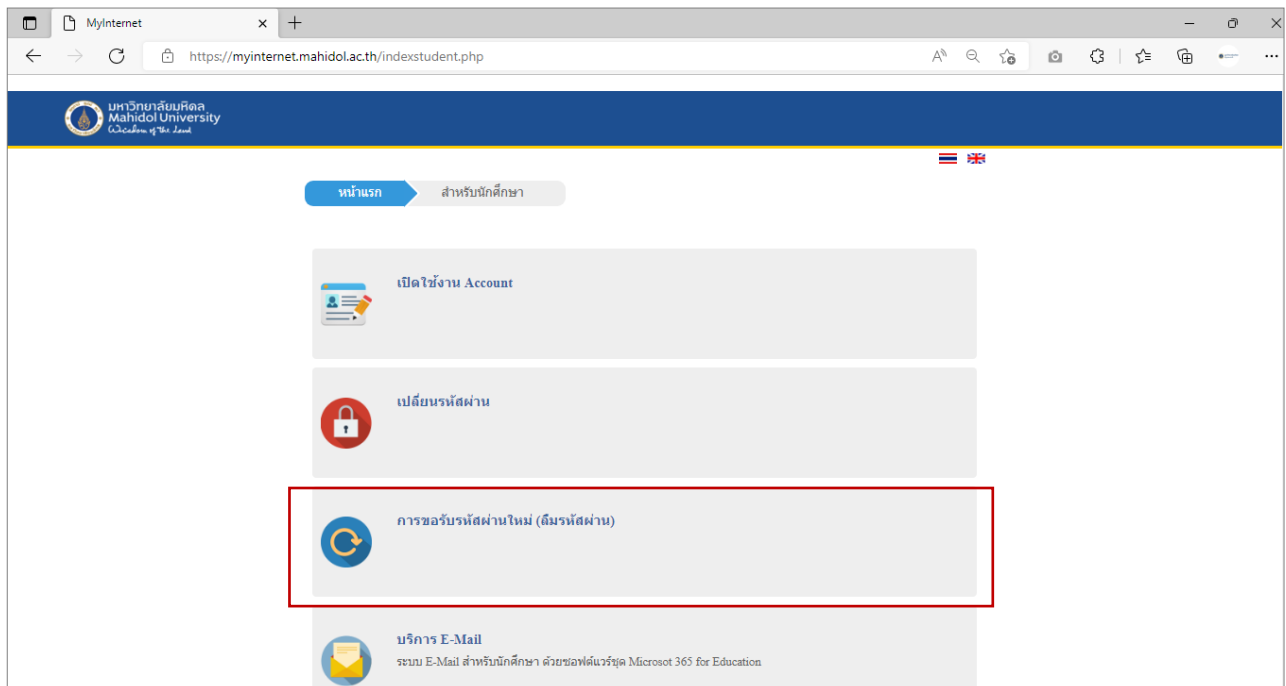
MyInternet

https://myinternet.mahidol.ac.th/indexstudent.php

มหาวิทยาลัยมหิดล
Mahidol University
Wisdom of the Land

หน้าแรก
สำหรับนักศึกษา

เปิดใช้งาน Account

เปลี่ยนรหัสผ่าน

การขอรับรหัสผ่านใหม่ (ลืมรหัสผ่าน)

บริการ E-Mail
ระบบ E-Mail สำหรับนักศึกษา ด้วยซอฟต์แวร์ชุด Microsot 365 for Education